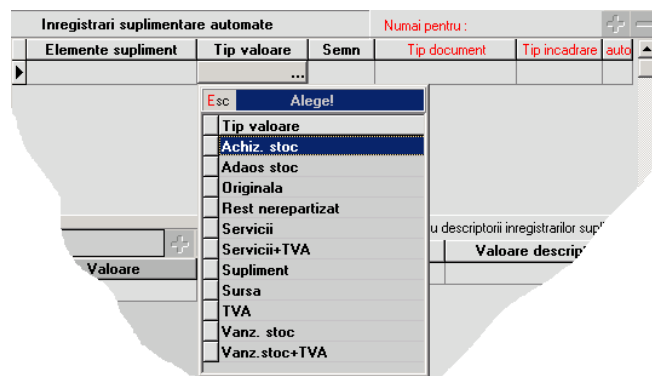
Inregistrari suplimentare automate

Numai pentru :

| Elemente supliment | Tip valoare | Semn | Tip document | Tip incadrare | auto |
|---|---|---|---|---|---|
| | ... | | | | |

Esc Alege!

Tip valoare
Achiz. stoc
Adaos stoc
Originala
Rest nerepartizat
Servicii
Servicii+TVA
Supliment
Sursa
TVA
Vanz. stoc
Vanz.stoc+TVA

Valoare

u descriptorii inregistrarilor sup

Valoare descript